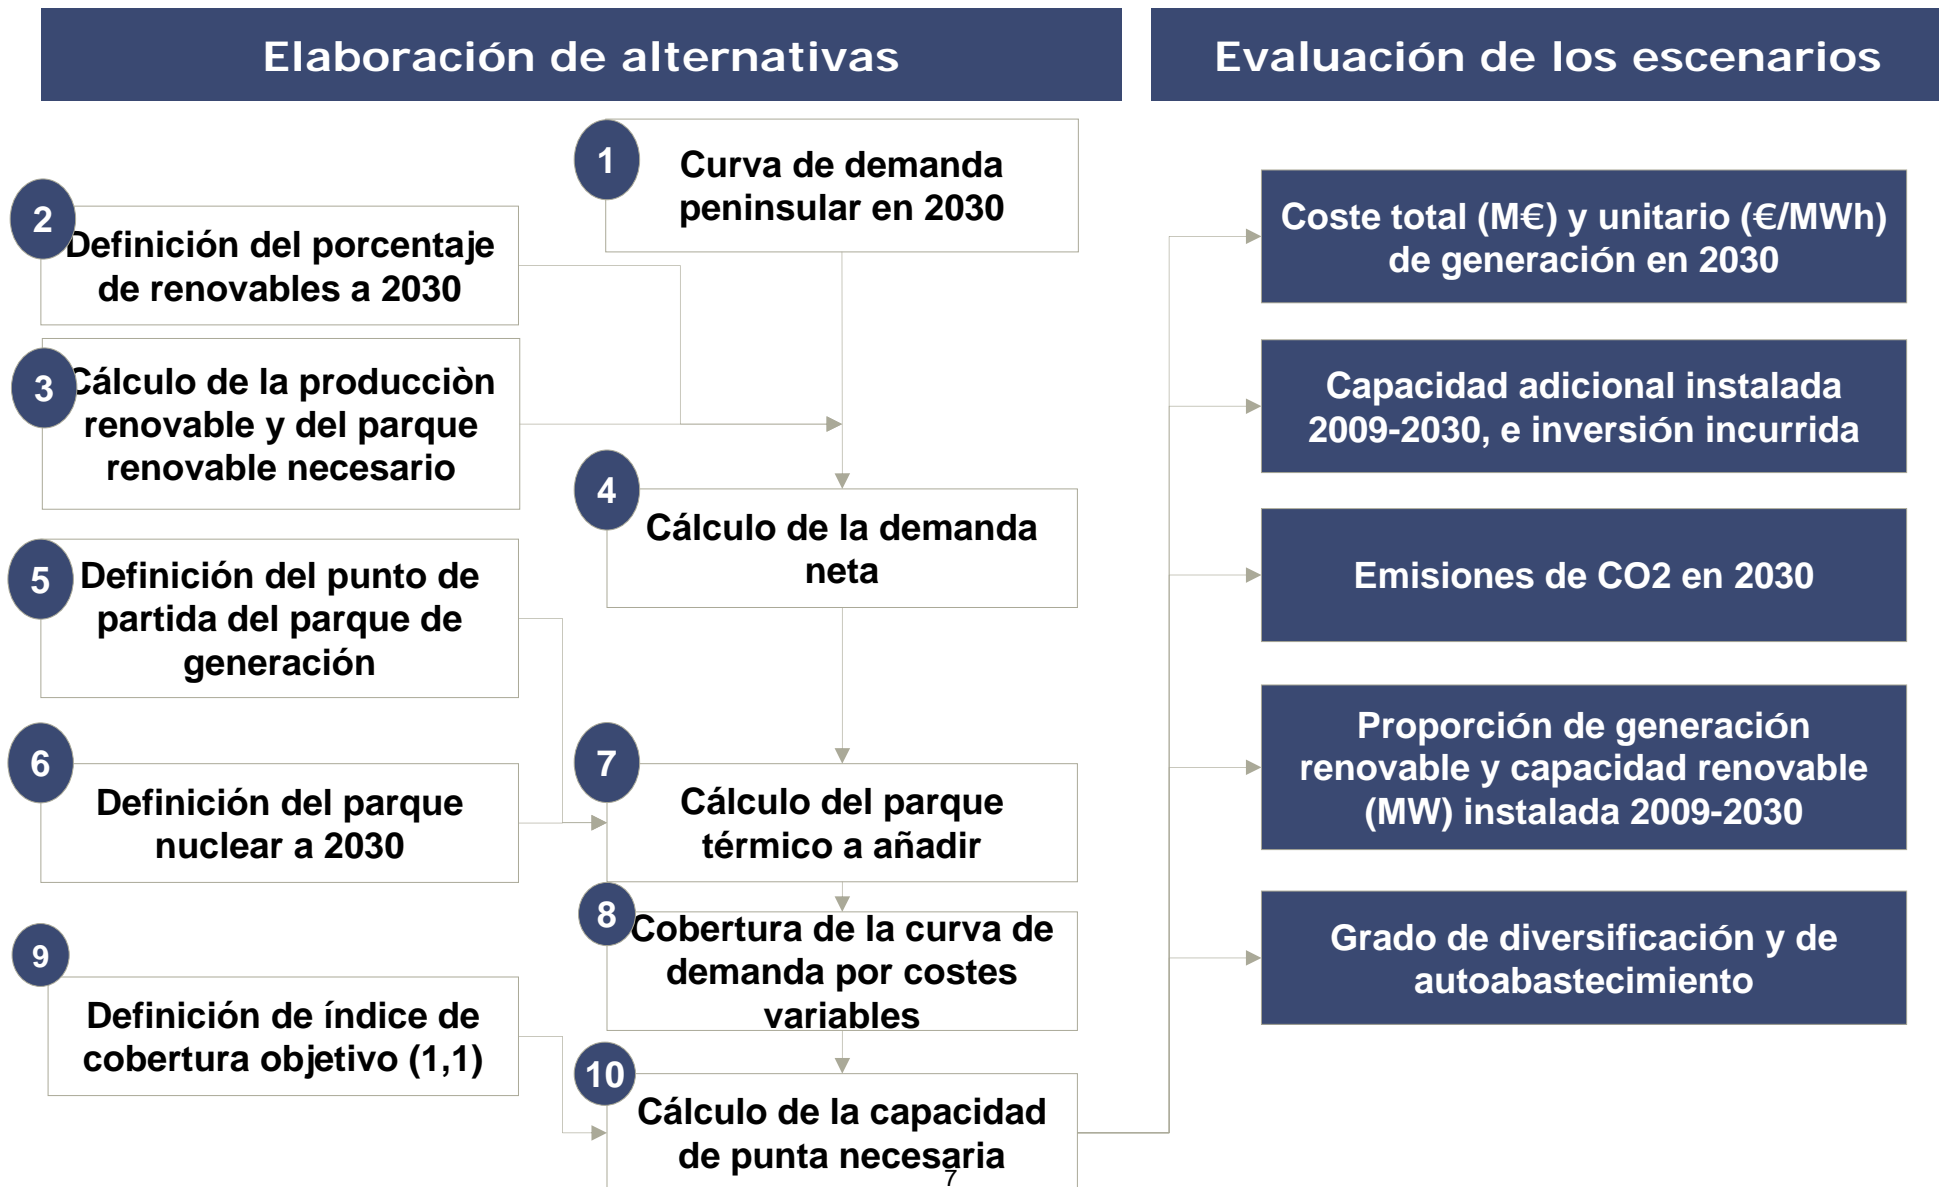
Elaboración de alternativas

Evaluación de los escenarios

1 Curva de demanda peninsular en 2030

2 Definición del porcentaje de renovables a 2030

3 Cálculo de la producciòn renovable y del parque renovable necesario

4 Cálculo de la demanda neta

5 Definición del punto de partida del parque de generación

6 Definición del parque nuclear a 2030

7 Cálculo del parque térmico a añadir

8 Cobertura de la curva de demanda por costes variables

9 Definición de índice de cobertura objetivo (1,1)

10 Cálculo de la capacidad de punta necesaria

Coste total (M€) y unitario (€/MWh) de generación en 2030

Capacidad adicional instalada 2009-2030, e inversión incurrida

Emisiones de CO2 en 2030

Proporción de generación renovable y capacidad renovable (MW) instalada 2009-2030

Grado de diversificación y de autoabastecimiento

7